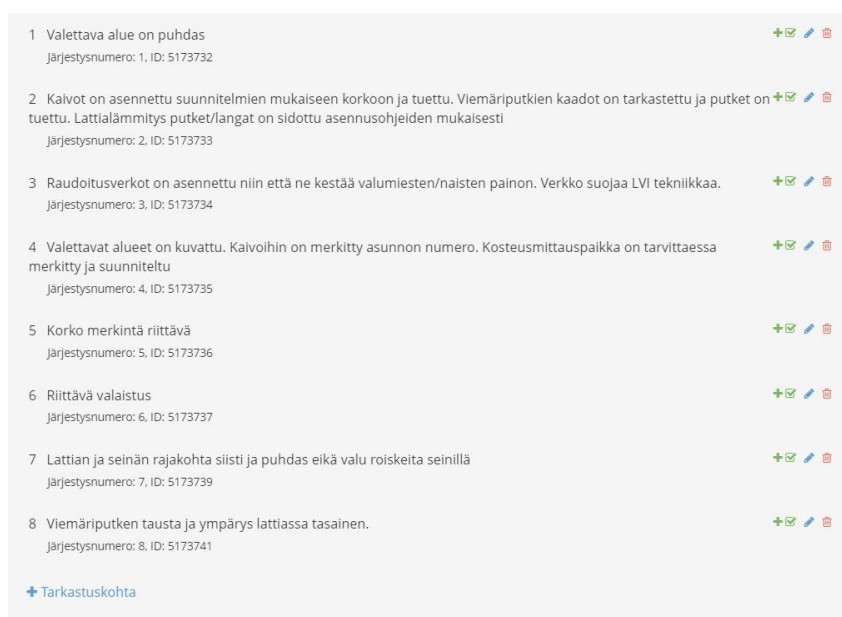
1 Valettava alue on puhdas
Järjestysnumero: 1, ID: 5173732

2 Kaivot on asennettu suunnitelmien mukaiseen korkoon ja tuettu. Viemäriputkien kaadot on tarkastettu ja putket on tuettu. Lattialämmitys putket/langat on sidottu asennusohjeiden mukaisesti
Järjestysnumero: 2, ID: 5173733

3 Raudoitusverkot on asennettu niin että ne kestää valumiesten/naisten painon. Verkko suojaa LVI tekniikkaa.
Järjestysnumero: 3, ID: 5173734

4 Valettavat alueet on kuvattu. Kaivoihin on merkitty asunnon numero. Kosteusmittauspaikka on tarvittaessa merkitty ja suunniteltu
Järjestysnumero: 4, ID: 5173735

5 Korko merkintä riittävä
Järjestysnumero: 5, ID: 5173736

6 Riittävä valaistus
Järjestysnumero: 6, ID: 5173737

7 Lattian ja seinän rajakohta siisti ja puhdas eikä valu roiskeita seinillä
Järjestysnumero: 7, ID: 5173739

8 Viemäriputken tausta ja ympärys lattiassa tasainen.
Järjestysnumero: 8, ID: 5173741

+ Tarkastuskohta